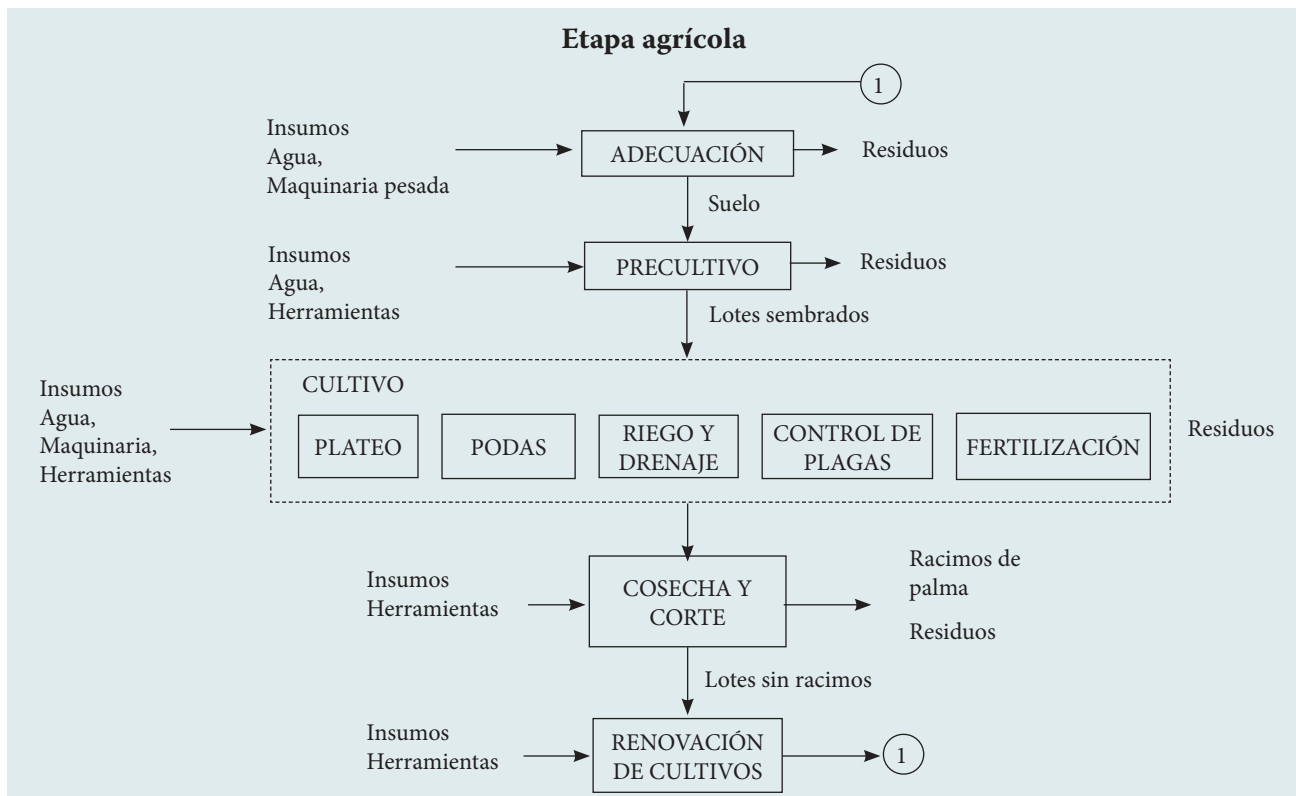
Etapa agrícola

1

Insumos
Agua,
Maquinaria pesada

ADECUACIÓN

Residuos

Suelo

Insumos
Agua,
Herramientas

PRECULTIVO

Residuos

Lotes sembrados

Insumos
Agua,
Maquinaria,
Herramientas

CULTIVO

PLATEO

PODAS

RIEGO Y DRENAJE

CONTROL DE PLAGAS

FERTILIZACIÓN

Residuos

Insumos
Herramientas

COSECHA Y CORTE

Racimos de palma

Residuos

Lotes sin racimos

Insumos
Herramientas

RENOVACIÓN DE CULTIVOS

1